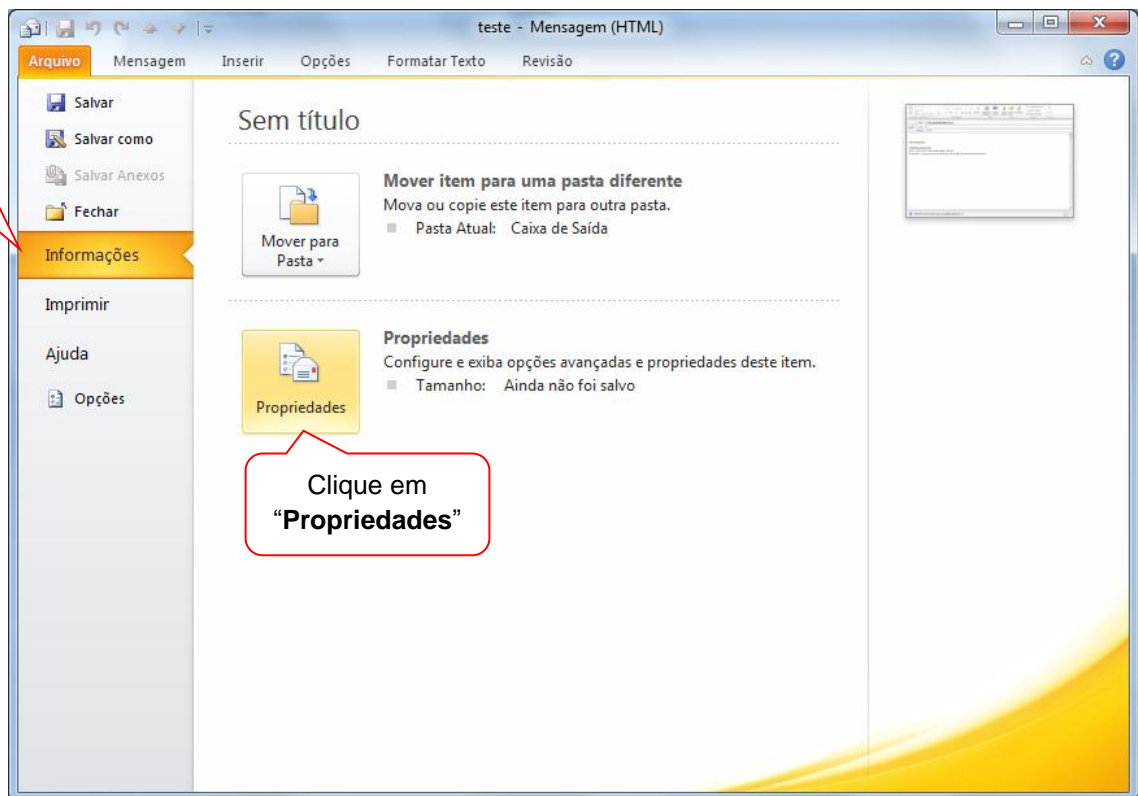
teste - Mensagem (HTML)

Arquivo Mensagem Inserir Opções Formatar Texto Revisão

Salvar
Salvar como
Salvar Anexos
Fechar
Informações
Imprimir
Ajuda
Opções

Sem título

Mover para Pasta

Mover item para uma pasta diferente
Mova ou copie este item para outra pasta.
Pasta Atual: Caixa de Saída

Propriedades

Propriedades
Configure e exiba opções avançadas e propriedades deste item.
Tamanho: Ainda não foi salvo

Clique em "**Propriedades**"